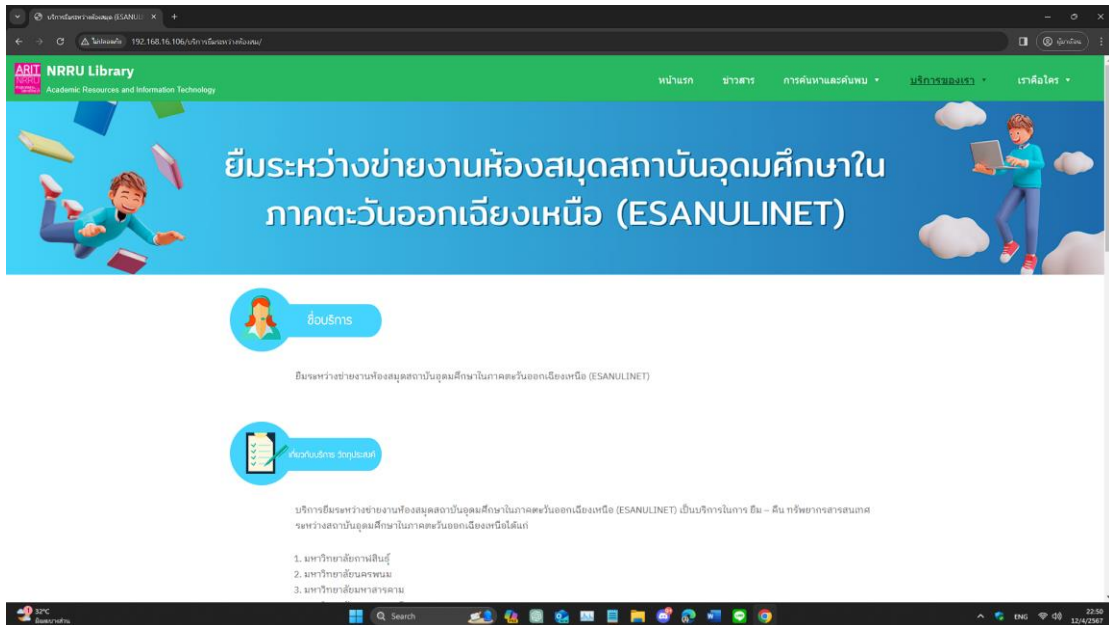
บริการยืมระหว่างห้องสมุด (ESANUL ×

ไม่ปลอดภัย 192.168.16.106/บริการยืมระหว่างห้องสมุ/

ARIT NRRU Library
Academic Resources and Information Technology

หน้าแรก ข่าวสาร การค้นหาและค้นพบ บริการของเรา เราคือใคร

ยืมระหว่างข่ายงานห้องสมุดสถาบันอุดมศึกษาในภาคตะวันออกเฉียงเหนือ (ESANULINET)

ชื่อบริการ

ยืมระหว่างข่ายงานห้องสมุดสถาบันอุดมศึกษาในภาคตะวันออกเฉียงเหนือ (ESANULINET)

เกี่ยวกับบริการ วัตถุประสงค์

บริการยืมระหว่างข่ายงานห้องสมุดสถาบันอุดมศึกษาในภาคตะวันออกเฉียงเหนือ (ESANULINET) เป็นบริการในการ ยืม – คืน ทรัพยากรสารสนเทศระหว่างสถาบันอุดมศึกษาในภาคตะวันออกเฉียงเหนือได้แก่

1. มหาวิทยาลัยกาฬสินธุ์
2. มหาวิทยาลัยนครพนม
3. มหาวิทยาลัยมหาสารคาม

32°C

Search

ENG 22:50 12/4/2567